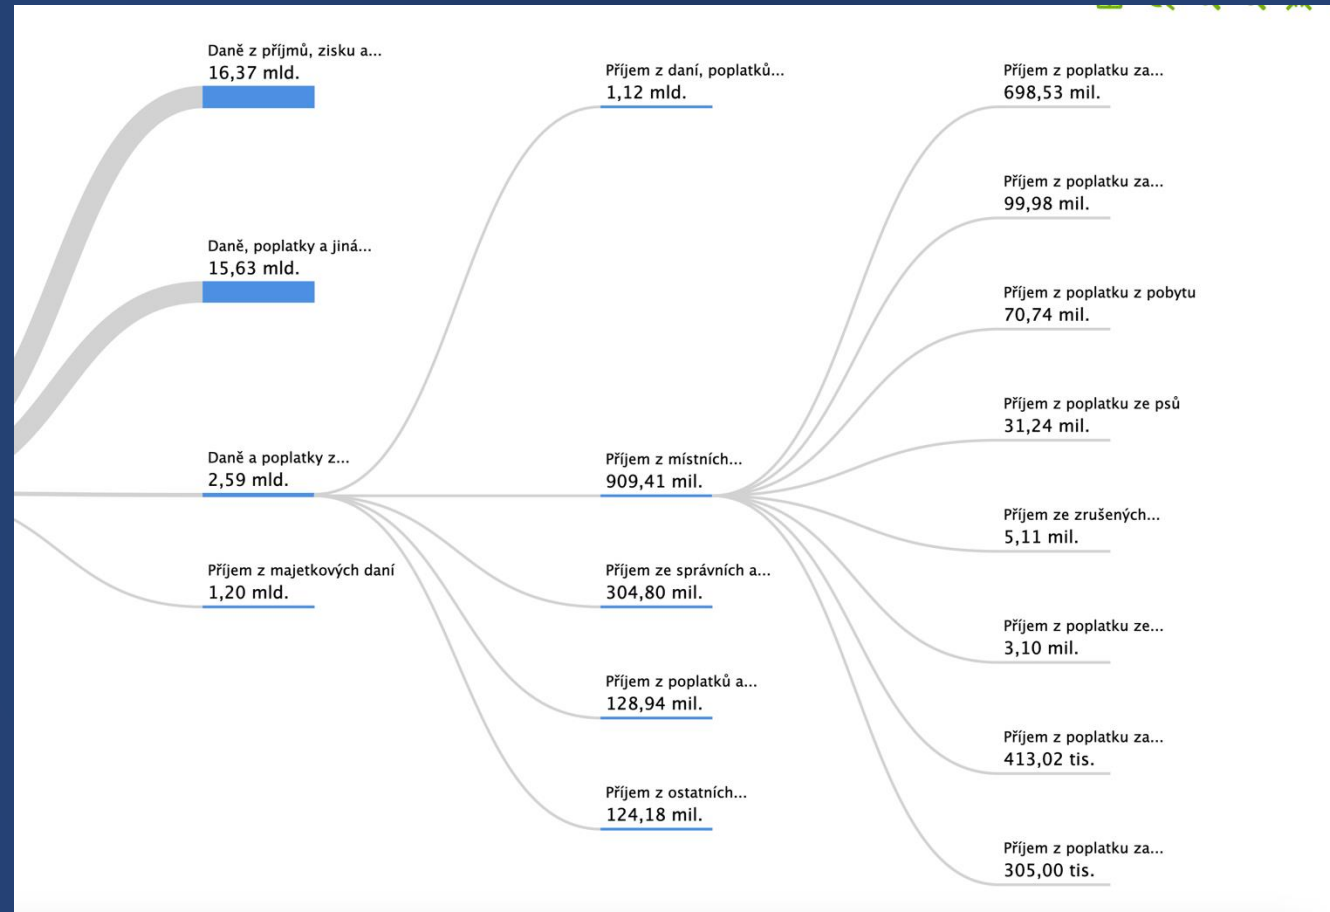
Daně z příjmů, zisku a...
16,37 mld.

Daně, poplatky a jiná...
15,63 mld.

Daně a poplatky z...
2,59 mld.

Příjem z majetkových daní
1,20 mld.

Příjem z daní, poplatků...
1,12 mld.

Příjem z místních...
909,41 mil.

Příjem ze správních a...
304,80 mil.

Příjem z poplatků a...
128,94 mil.

Příjem z ostatních...
124,18 mil.

Příjem z poplatku za...
698,53 mil.

Příjem z poplatku za...
99,98 mil.

Příjem z poplatku z pobytu
70,74 mil.

Příjem z poplatku ze psů
31,24 mil.

Příjem ze zrušených...
5,11 mil.

Příjem z poplatku ze...
3,10 mil.

Příjem z poplatku za...
413,02 tis.

Příjem z poplatku za...
305,00 tis.